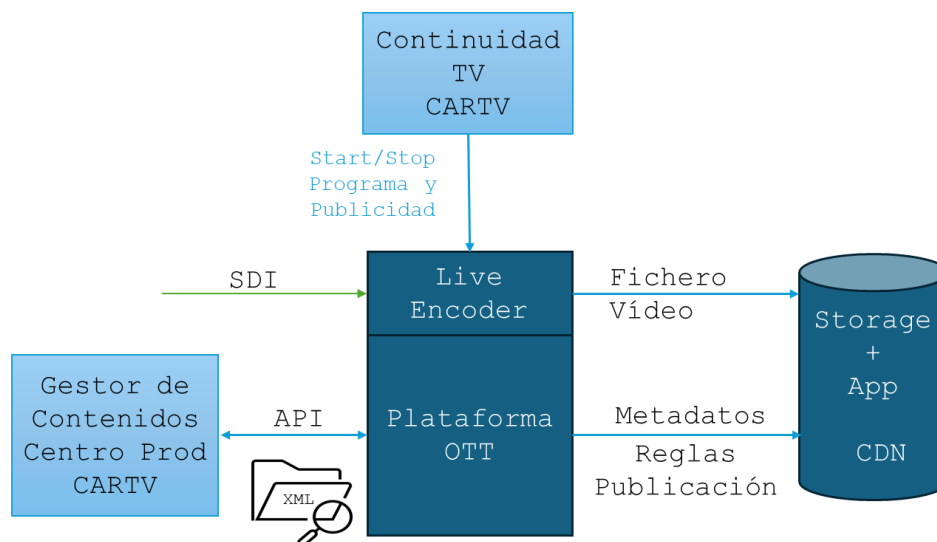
Continuidad TV CARTV

Start/Stop Programa y Publicidad

SDI

Live Encoder

Fichero Vídeo

Storage + App CDN

Gestor de Contenidos Centro Prod CARTV

API

Plataforma OTT

Metadatos

Reglas Publicación

XML